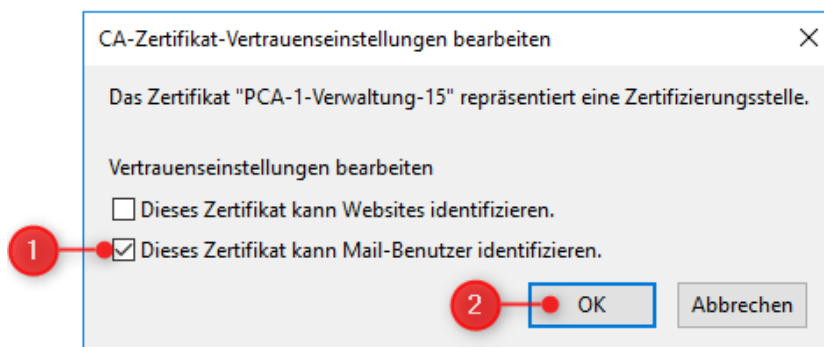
CA-Zertifikat-Vertrauenseinstellungen bearbeiten

X

Das Zertifikat "PCA-1-Verwaltung-15" repräsentiert eine Zertifizierungsstelle.

Vertrauenseinstellungen bearbeiten

Dieses Zertifikat kann Websites identifizieren.

1

Dieses Zertifikat kann Mail-Benutzer identifizieren.

2

OK

Abbrechen